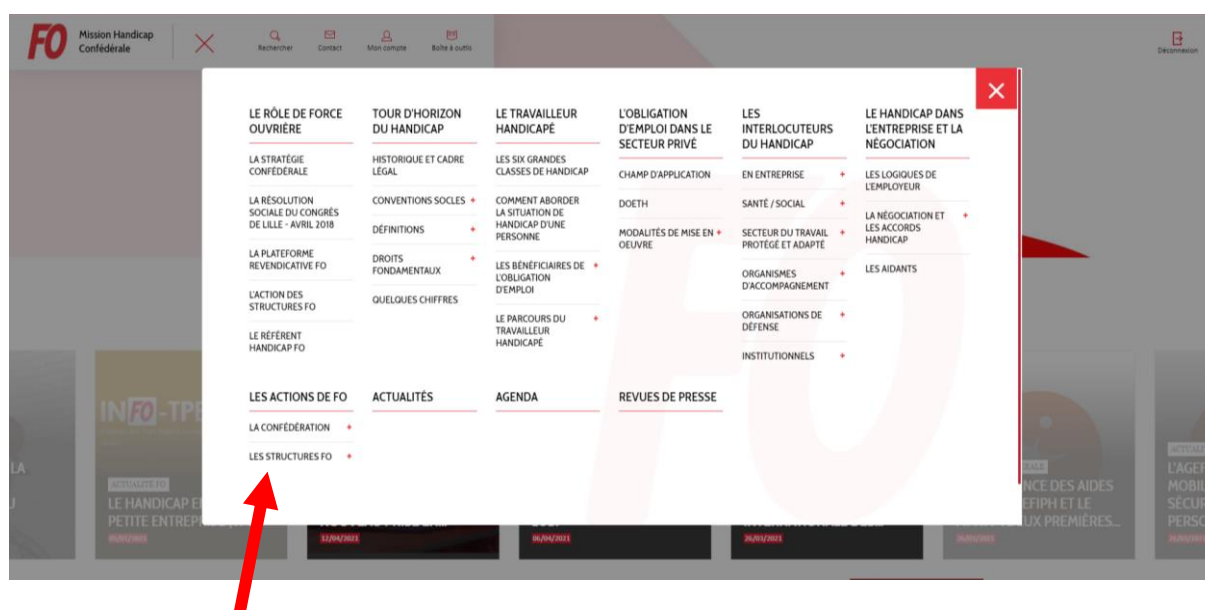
FO Mission Handicap Confédérale

Rechercher Contact Mon compte Boîte à outils

Déconnexion

LE RÔLE DE FORCE OUVRIÈRE
LA STRATÉGIE CONFÉDÉRALE
LA RÉSOLUTION SOCIALE DU CONGRÈS DE LILLE - AVRIL 2018
LA PLATEFORME REVENDICATIVE FO
L'ACTION DES STRUCTURES FO
LE RÉFÉRENT HANDICAP FO

TOUR D'HORIZON DU HANDICAP
HISTORIQUE ET CADRE LÉGAL
CONVENTIONS SOCLES +
DÉFINITIONS +
DROITS FONDAMENTAUX +
QUELQUES CHIFFRES

LE TRAVAILLEUR HANDICAPÉ
LES SIX GRANDES CLASSES DE HANDICAP
COMMENT ABORDER LA SITUATION DE HANDICAP D'UNE PERSONNE
LES BÉNÉFICIAIRES DE L'OBLIGATION D'EMPLOI +
LE PARCOURS DU TRAVAILLEUR HANDICAPÉ +

L'OBLIGATION D'EMPLOI DANS LE SECTEUR PRIVÉ
CHAMP D'APPLICATION
DOETH
MODALITÉS DE MISE EN OEUVRE +

LES INTERLOCUTEURS DU HANDICAP
EN ENTREPRISE +
SANTÉ / SOCIAL +
SECTEUR DU TRAVAIL PROTÉGÉ ET ADAPTÉ +
ORGANISMES D'ACCOMPAGNEMENT +
ORGANISATIONS DE DÉFENSE +
INSTITUTIONNELS +

LE HANDICAP DANS L'ENTREPRISE ET LA NÉGOCIATION
LES LOGIQUES DE L'EMPLOYEUR
LA NÉGOCIATION ET LES ACCORDS HANDICAP +
LES AIDANTS

LES ACTIONS DE FO
LA CONFÉDÉRATION +
LES STRUCTURES FO +

ACTUALITÉS

AGENDA

REVUES DE PRESSE

INFO-TPE
ACTUALITÉ FO
LE HANDICAP E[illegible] PETITE ENTREPR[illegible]
05/05/2021
12/04/2021
06/04/2021
26/03/2021
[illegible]NCE DES AIDES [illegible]FIPH ET LE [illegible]UX PREMIÈRES...
ACTUALITÉ
L'AGEF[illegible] MOBIL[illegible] SÉCUR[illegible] PERSO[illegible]